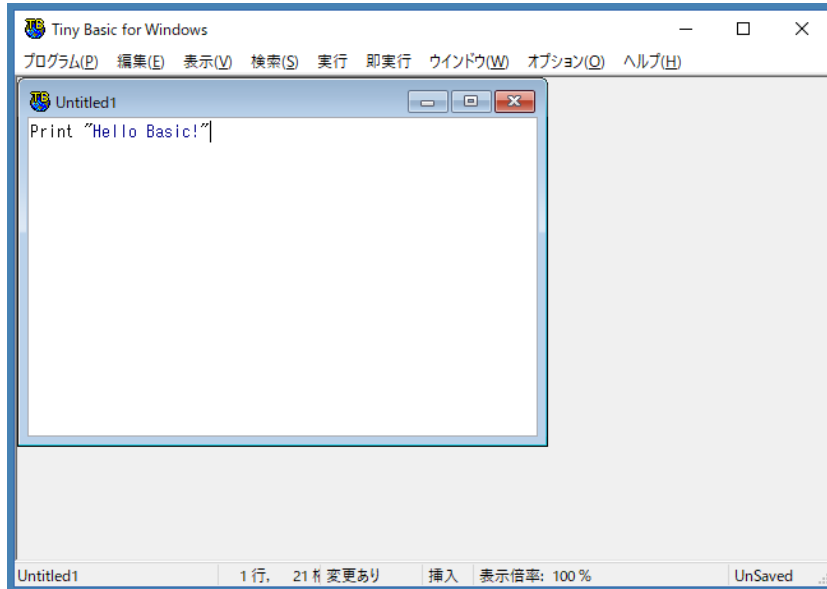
Tiny Basic for Windows

プログラム(P) 編集(E) 表示(V) 検索(S) 実行 即実行 ウインドウ(W) オプション(O) ヘルプ(H)

Untitled1

Print "Hello Basic!"

Untitled1 1行, 21桁 変更あり 挿入 表示倍率: 100 % UnSaved